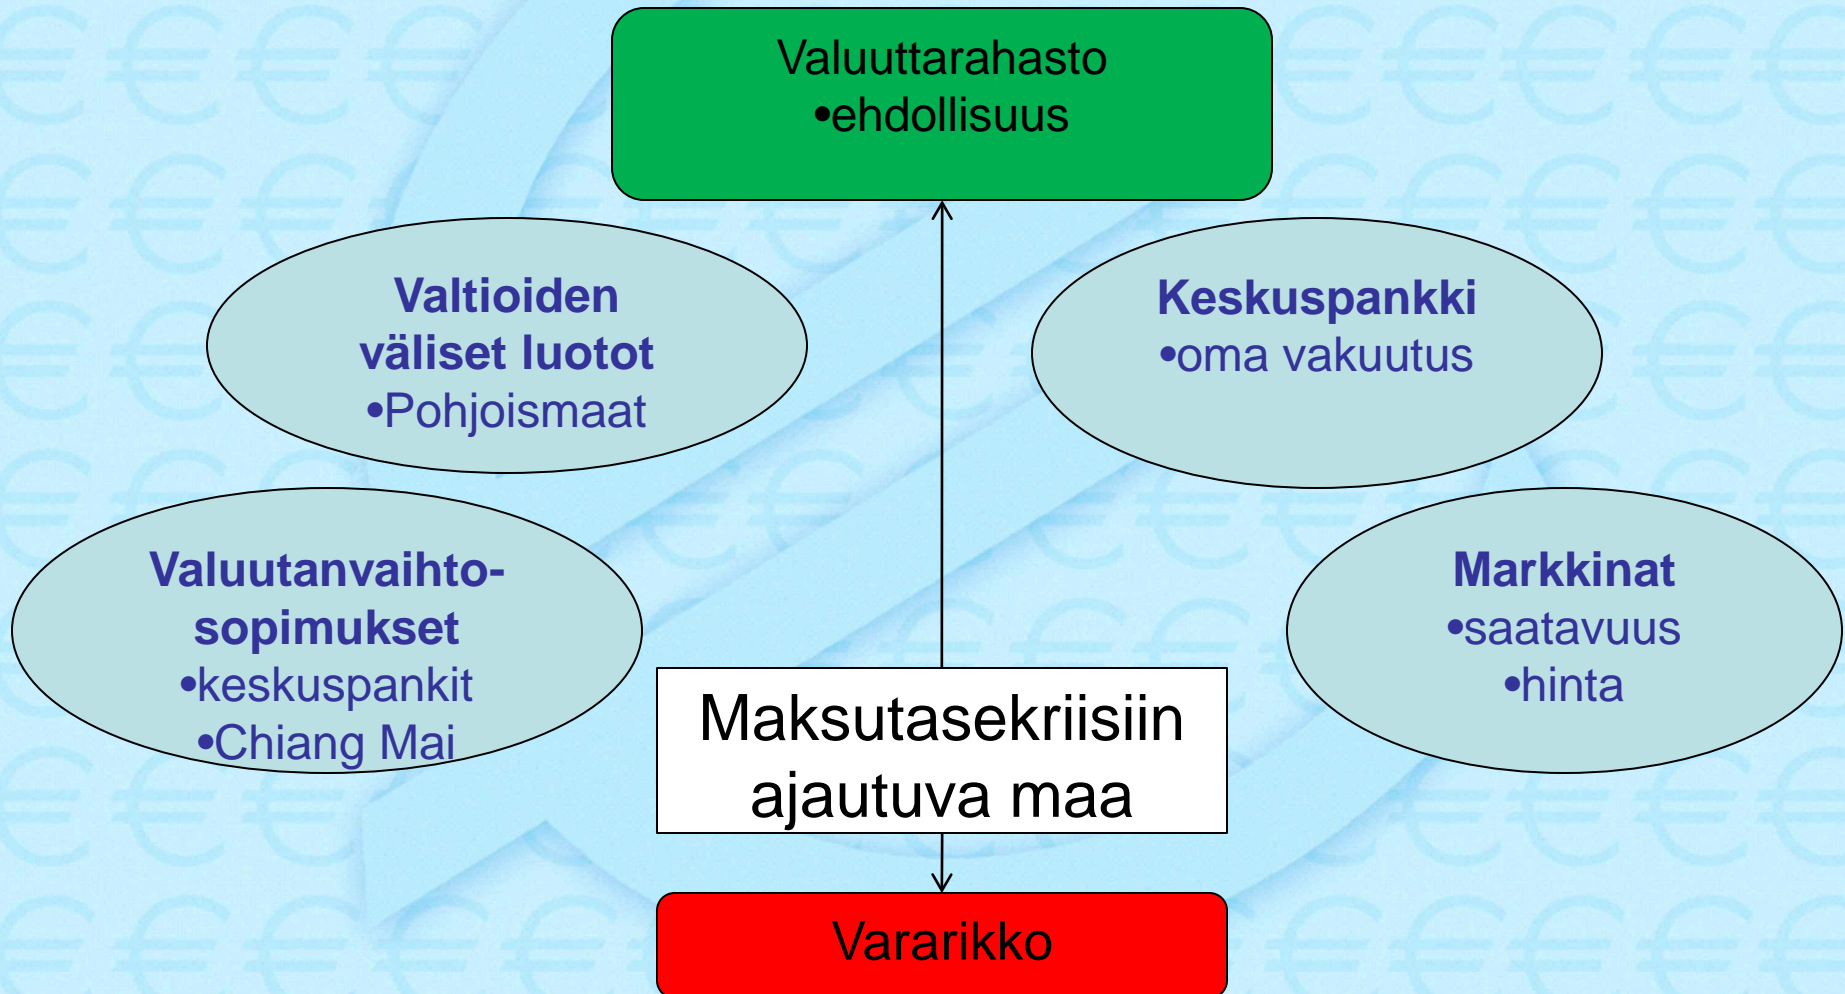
Valuuttarahasto
•ehdollisuus

Valtioiden väliset luotot
•Pohjoismaat

Keskuspankki
•oma vakuutus

Valuutanvaihtosopimukset
•keskuspankit
•Chiang Mai

Markkinat
•saatavuus
•hinta

Maksutasekriisiin ajautuva maa

Vararikko